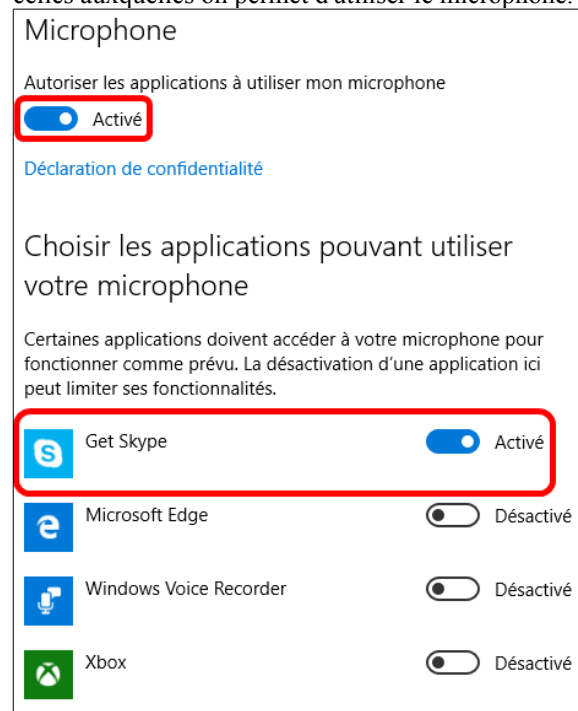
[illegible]

Microphone

Autoriser les applications à utiliser mon microphone

Activé

Déclaration de confidentialité

Choisir les applications pouvant utiliser votre microphone

Certaines applications doivent accéder à votre microphone pour fonctionner comme prévu. La désactivation d'une application ici peut limiter ses fonctionnalités.

Get Skype Activé

Microsoft Edge Désactivé

Windows Voice Recorder Désactivé

Xbox Désactivé